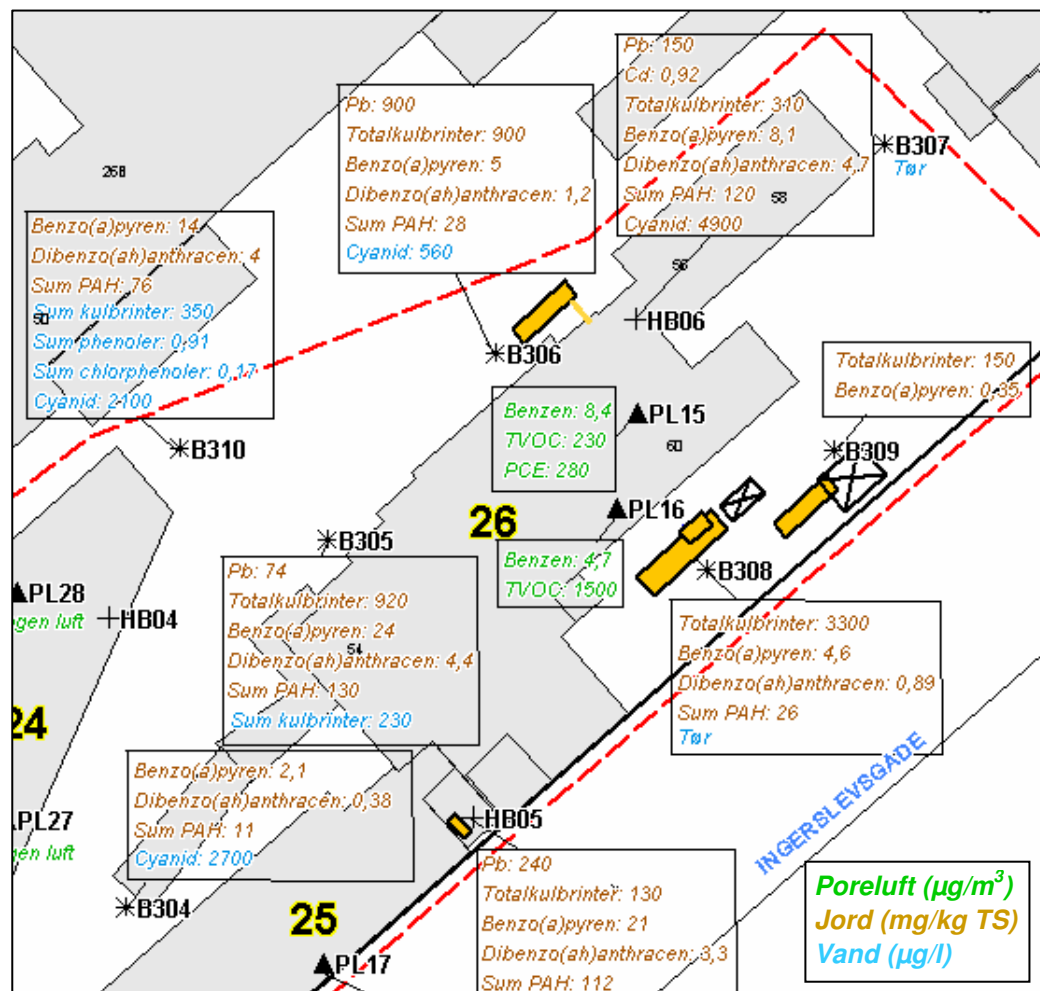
Pb: 150
Cd: 0,92
Totalkulbrinter: 310
Benzo(a)pyren: 8,1
Dibenzo(ah)anthracen: 4,7
Sum PAH: 120
Cyanid: 4900

B307
Tør

Pb: 900
Totalkulbrinter: 900
Benzo(a)pyren: 5
Dibenzo(ah)anthracen: 1,2
Sum PAH: 28
Cyanid: 560

268

58

56

Benzo(a)pyren: 14
Dibenzo(ah)anthracen: 4
Sum PAH: 76
Sum kulbrinter: 350
Sum phenoler: 0,91
Sum chlorphenoler: 0,17
Cyanid: 2100

50

HB06

B306

Totalkulbrinter: 150
Benzo(a)pyren: 0,35

Benzen: 8,4
TVOC: 230
PCE: 280

PL15

60

B310

B309

26

PL16

B305

Benzen: 4,7
TVOC: 1500

B308

PL28
gen luft

HB04

Pb: 74
Totalkulbrinter: 920
Benzo(a)pyren: 24
Dibenzo(ah)anthracen: 4,4
Sum PAH: 130
Sum kulbrinter: 230

54

Totalkulbrinter: 3300
Benzo(a)pyren: 4,6
Dibenzo(ah)anthracen: 0,89
Sum PAH: 26
Tør

24

Benzo(a)pyren: 2,1
Dibenzo(ah)anthracen: 0,38
Sum PAH: 11
Cyanid: 2700

PL27
gen luft

HB05

INGERSLEVSGADE

Pb: 240
Totalkulbrinter: 130
Benzo(a)pyren: 21
Dibenzo(ah)anthracen: 3,3
Sum PAH: 112

B304

25

PL17

Poreluft ($\mu g/m^3$)
Jord (mg/kg TS)
Vand ($\mu g/l$)